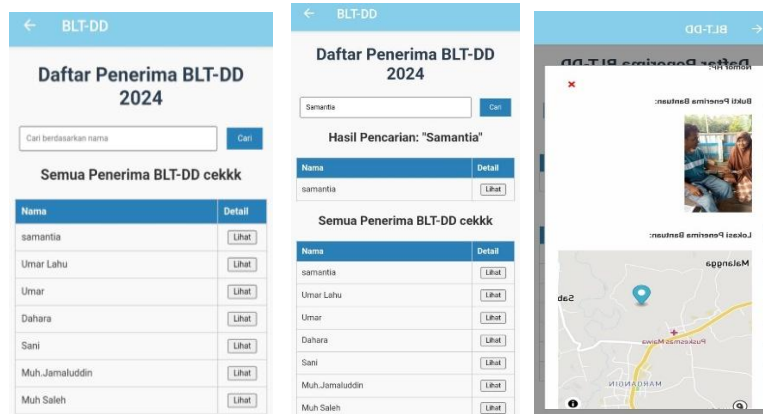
←  BLT-DD

Daftar Penerima BLT-DD 2024

Cari berdasarkan nama

Cari

Semua Penerima BLT-DD cekkk

| Nama | Detail |
|---|---|
| samantia | Lihat |
| Umar Lahu | Lihat |
| Umar | Lihat |
| Dahara | Lihat |
| Sani | Lihat |
| Muh.Jamaluddin | Lihat |
| Muh Saleh | Lihat |

←  BLT-DD

Daftar Penerima BLT-DD 2024

Samantia

Cari

Hasil Pencarian: "Samantia"

| Nama | Detail |
|---|---|
| samantia | Lihat |

Semua Penerima BLT-DD cekkk

| Nama | Detail |
|---|---|
| samantia | Lihat |
| Umar Lahu | Lihat |
| Umar | Lihat |
| Dahara | Lihat |
| Sani | Lihat |
| Muh.Jamaluddin | Lihat |
| Muh Saleh | Lihat |

←  BLT-DD

Daftar Penerima BLT-DD

Nomor HP:

×

Bukti Penerima Bantuan:

Lokasi Penerima Bantuan:

Malangga

Sab

Puskesmas Maiwa

MARADANIN